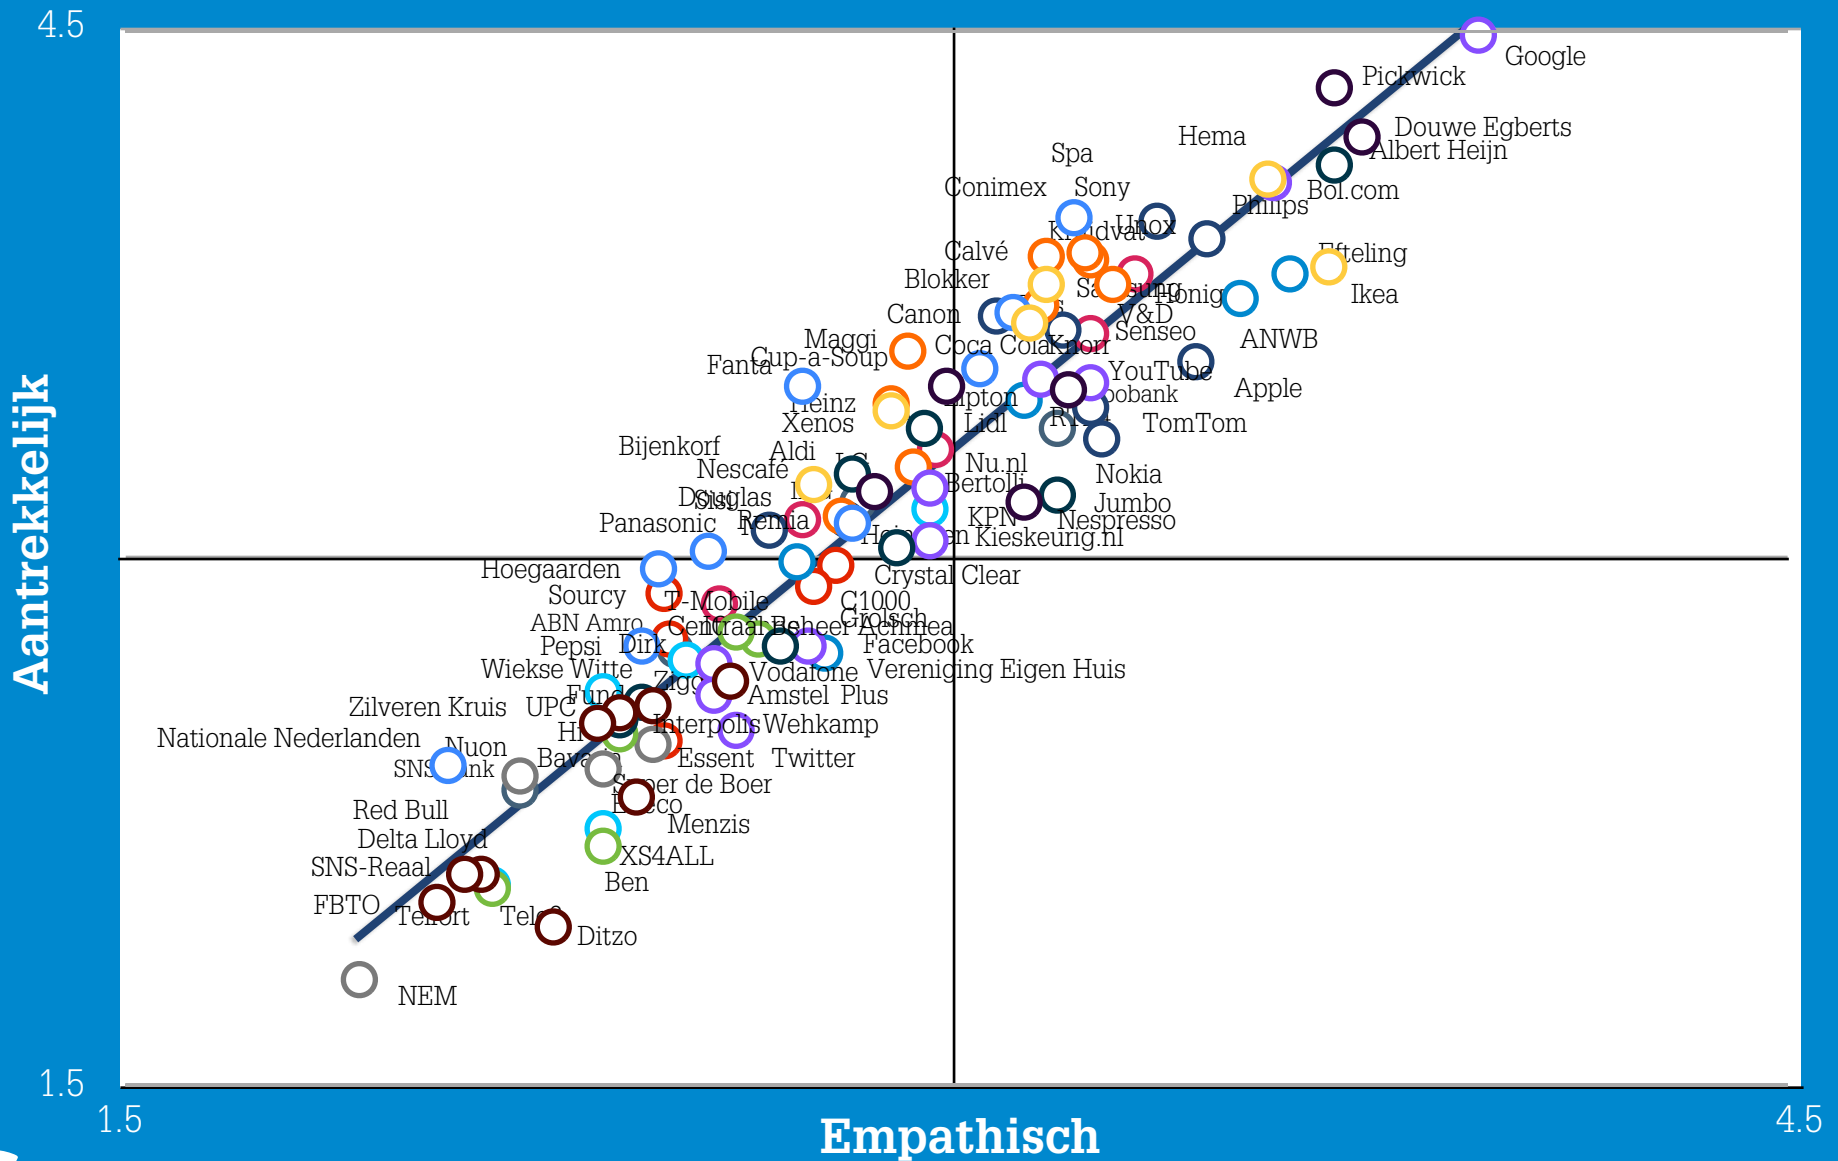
4.5
Aantrekkelijk
Google
Pickwick
Douwe Egberts
Albert Heijn
Hema
Bol.com
Philips
Spa
Conimex
Sony
Kruidvat
Unox
Efteling
Calvé
Blokker
Samsung
Honig
Ikea
V&D
Canon
Senseo
ANWB
Maggi
Coca Cola
Knorr
Fanta
Cup-a-Soup
YouTube
Rabobank
Apple
Heinz
Lipton
Xenos
Lidl
TomTom
Bijenkorf
Aldi
Nescafe
Nu.nl
Nokia
Douglas
Bertolli
Jumbo
Sisi
Panasonic
Remia
KPN
Nespresso
Kieskeurig.nl
Hoegaarden
Crystal Clear
Sourcy
T-Mobile
C1000
ABN Amro
Centraal Beheer
Grolsch
Achmea
Pepsi
Dirk
Facebook
Wiekse Witte
Ziggo
Vodafone
Vereniging Eigen Huis
UPC
Amstel
Plus
Zilveren Kruis
Interpolis
Wehkamp
Nationale Nederlanden
Nuon
SNS Bank
Bavaria
Essent
Twitter
Peter de Boer
Eneco
Red Bull
Menzis
Delta Lloyd
XS4ALL
SNS-Reaal
Ben
FBTO
Telfort
Tele2
Ditzo
NEM
1.5
1.5
Empathisch
4.5